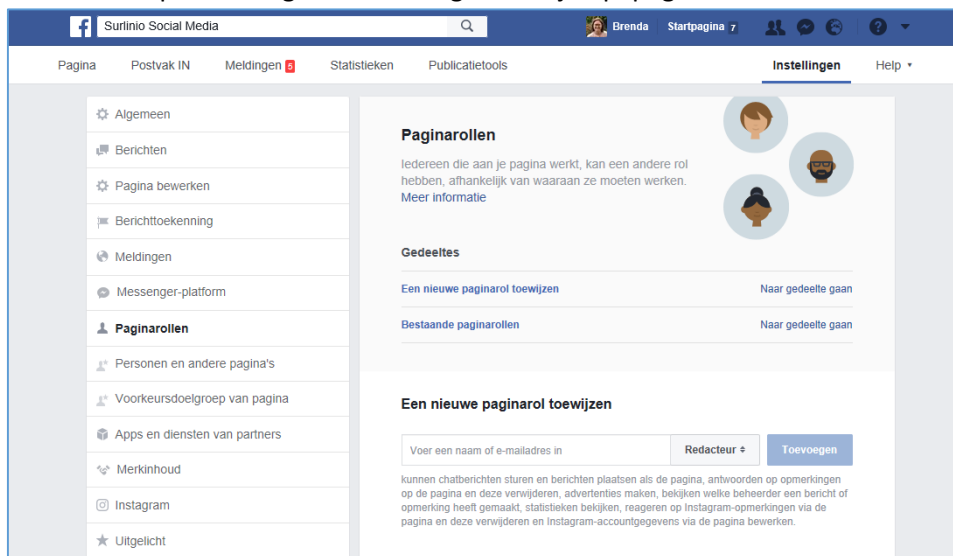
Surlinio Social Media

Brenda Startpagina 7

Pagina Postvak IN Meldingen 5 Statistieken Publicatietools Instellingen Help

Algemeen
Berichten
Pagina bewerken
Berichttoekenning
Meldingen
Messenger-platform
Paginarollen
Personen en andere pagina's
Voorkeursdoelgroep van pagina
Apps en diensten van partners
Merkinhoud
Instagram
Uitgelicht

Paginarollen

Iedereen die aan je pagina werkt, kan een andere rol hebben, afhankelijk van waaraan ze moeten werken. Meer informatie

Gedeeltes

Een nieuwe paginarol toewijzen Naar gedeelte gaan

Bestaande paginarollen Naar gedeelte gaan

Een nieuwe paginarol toewijzen

Voer een naam of e-mailadres in Redacteur Toevoegen

kunnen chatberichten sturen en berichten plaatsen als de pagina, antwoorden op opmerkingen op de pagina en deze verwijderen, advertenties maken, bekijken welke beheerder een bericht of opmerking heeft gemaakt, statistieken bekijken, reageren op Instagram-opmerkingen via de pagina en deze verwijderen en Instagram-accountgegevens via de pagina bewerken.